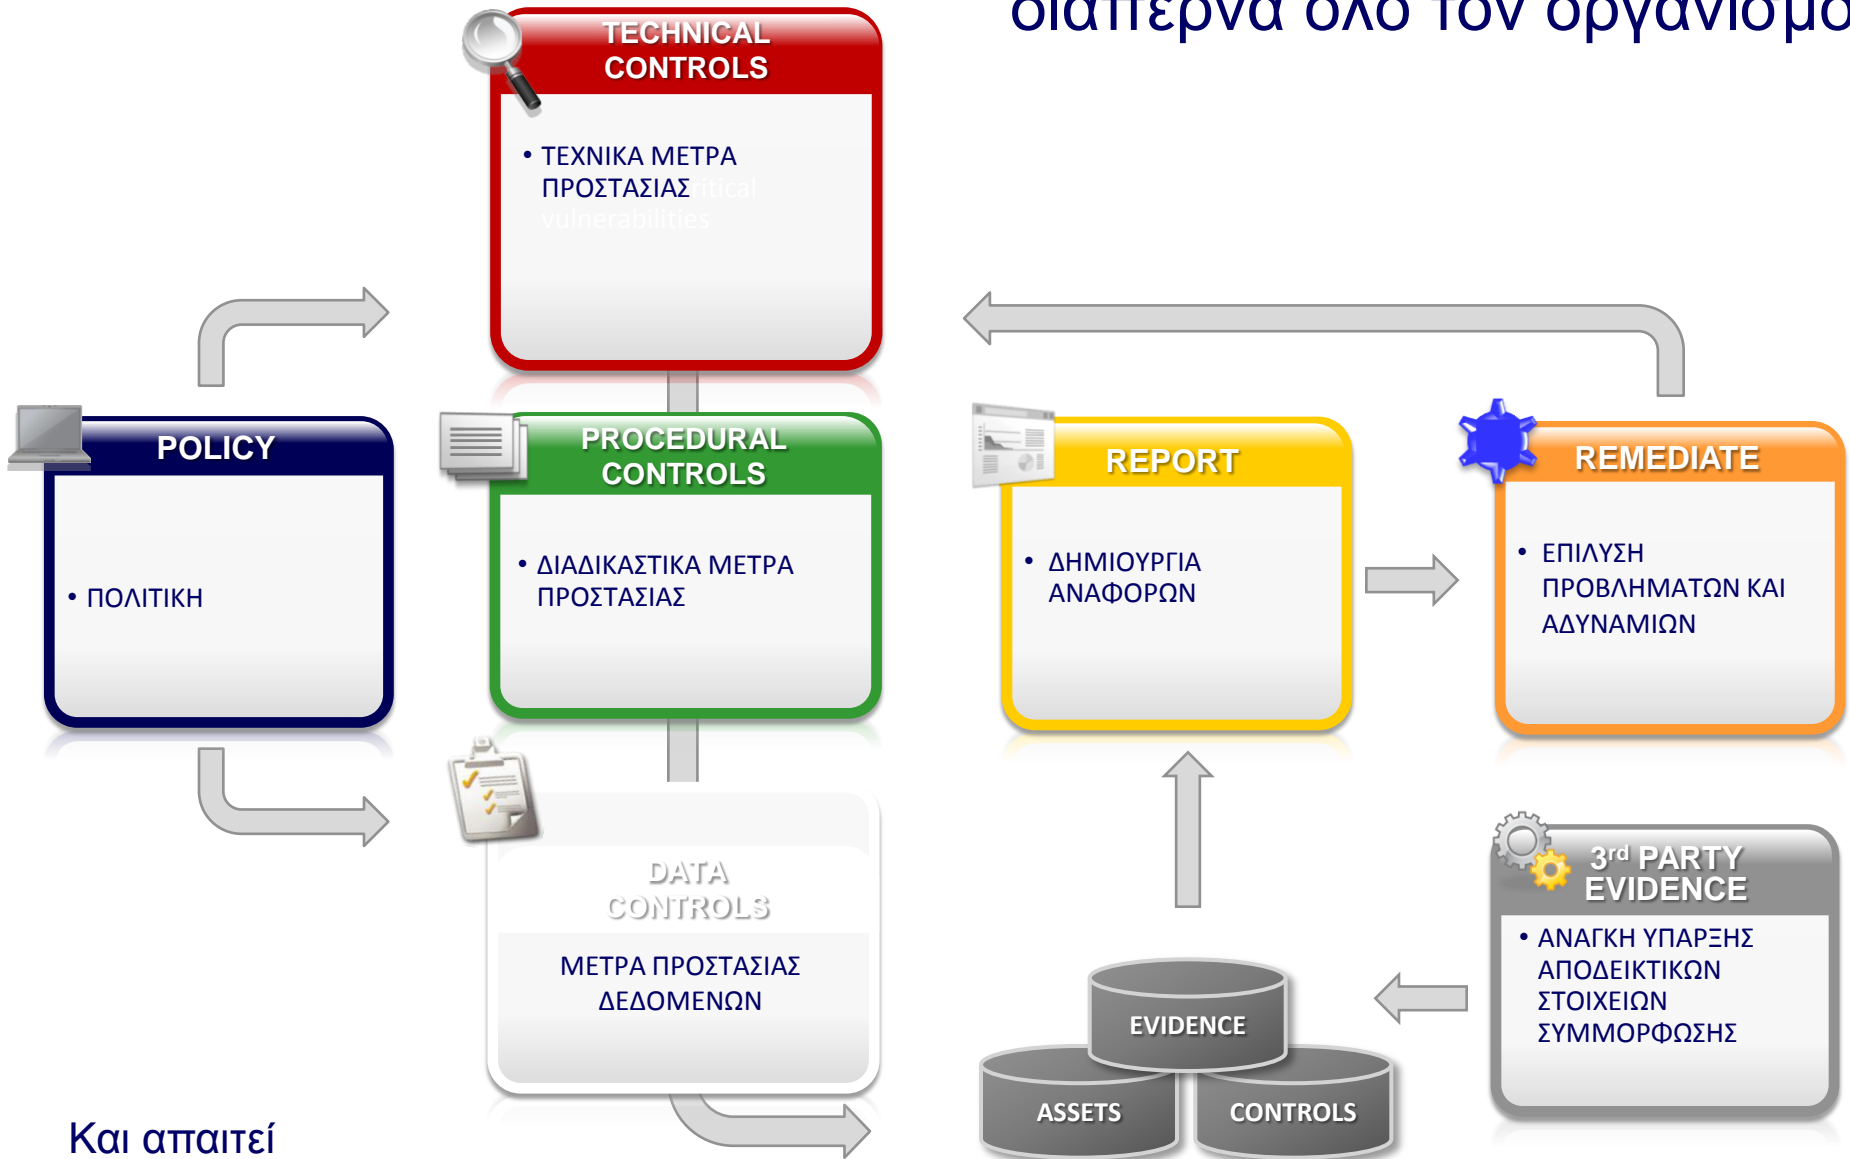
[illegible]ιαπερνά όλο τον οργανισμ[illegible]

TECHNICAL CONTROLS

• ΤΕΧΝΙΚΑ ΜΕΤΡΑ ΠΡΟΣΤΑΣΙΑΣ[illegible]

POLICY

• ΠΟΛΙΤΙΚΗ

PROCEDURAL CONTROLS

• ΔΙΑΔΙΚΑΣΤΙΚΑ ΜΕΤΡΑ ΠΡΟΣΤΑΣΙΑΣ

REPORT

• ΔΗΜΙΟΥΡΓΙΑ ΑΝΑΦΟΡΩΝ

REMEDIATE

• ΕΠΙΛΥΣΗ ΠΡΟΒΛΗΜΑΤΩΝ ΚΑΙ ΑΔΥΝΑΜΙΩΝ

DATA CONTROLS

ΜΕΤΡΑ ΠΡΟΣΤΑΣΙΑΣ ΔΕΔΟΜΕΝΩΝ

$3^{rd}$ PARTY EVIDENCE

• ΑΝΑΓΚΗ ΥΠΑΡΞΗΣ ΑΠΟΔΕΙΚΤΙΚΩΝ ΣΤΟΙΧΕΙΩΝ ΣΥΜΜΟΡΦΩΣΗΣ

EVIDENCE

ASSETS

CONTROLS

Και απαιτεί